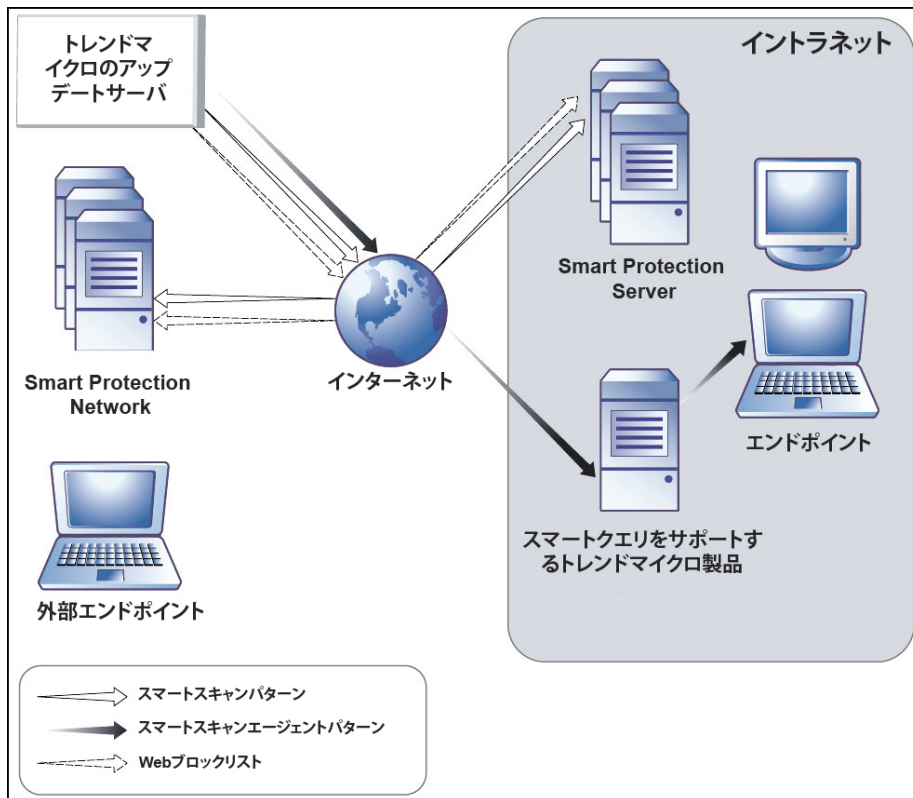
トレンドマイクロのアップデートサーバ

イントラネット

Smart Protection Server

Smart Protection Network

インターネット

エンドポイント

スマートクエリをサポートするトレンドマイクロ製品

外部エンドポイント

スマートスキャンパターン

スマートスキャンエージェントパターン

Webブロックリスト